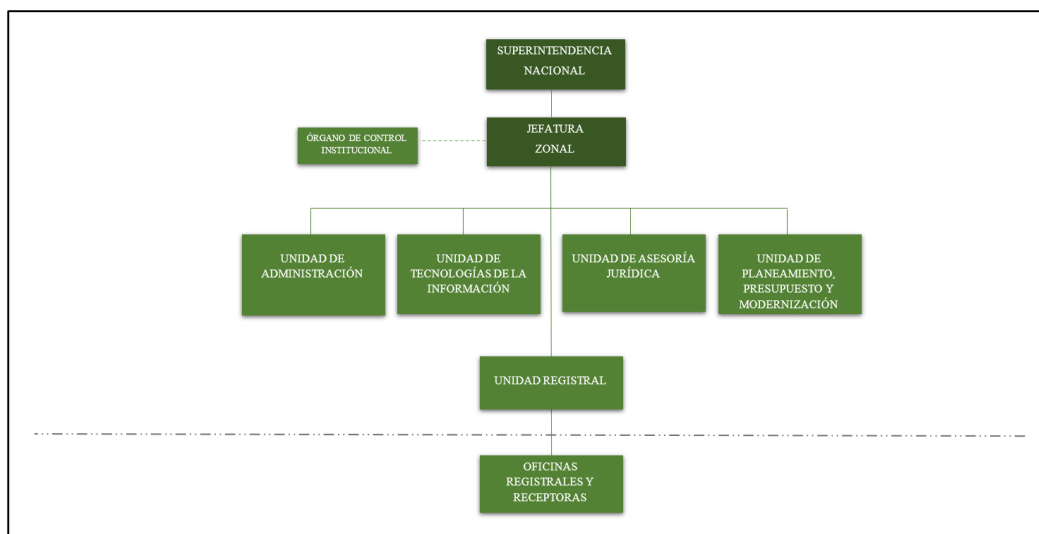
SUPERINTENDENCIA NACIONAL

ÓRGANO DE CONTROL INSTITUCIONAL

JEFATURA ZONAL

UNIDAD DE ADMINISTRACIÓN

UNIDAD DE TECNOLOGÍAS DE LA INFORMACIÓN

UNIDAD DE ASESORÍA JURÍDICA

UNIDAD DE PLANEAMIENTO, PRESUPUESTO Y MODERNIZACIÓN

UNIDAD REGISTRAL

OFICINAS REGISTRALES Y RECEPTORAS